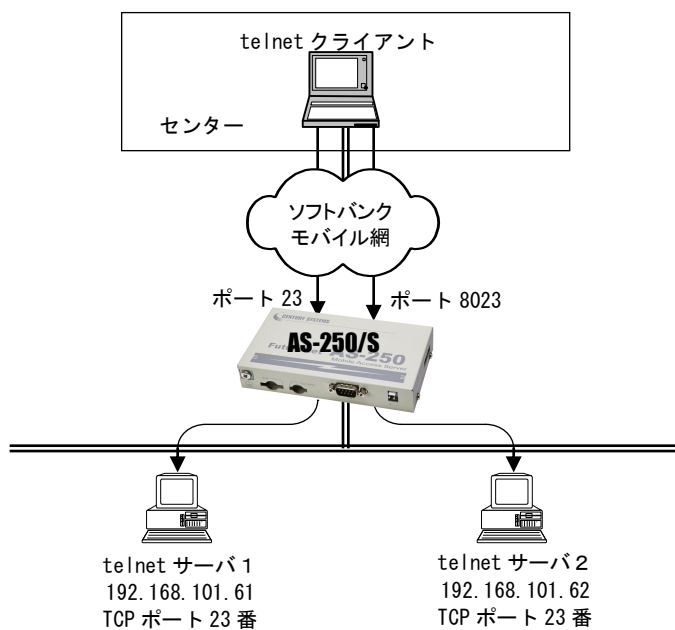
telnet クライアント

センター

ソフトバンク
モバイル網

ポート 23

ポート 8023

CENTURY SYSTEMS

AS-250/S

FutureNet AS-250
Mobile Access Server

telnet サーバ 1
192.168.101.61
TCP ポート 23 番

telnet サーバ 2
192.168.101.62
TCP ポート 23 番